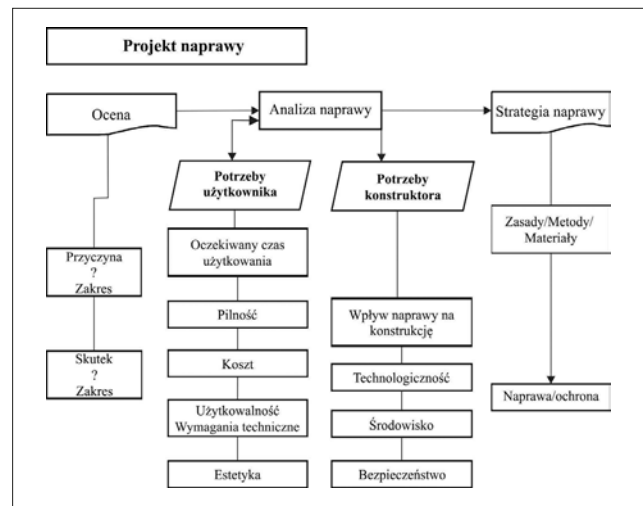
Projekt naprawy

Ocena

Analiza naprawy

Strategia naprawy

Potrzeby użytkownika

Potrzeby konstruktora

Przyczyna ? Zakres

Skutek ? Zakres

Oczekiwany czas użytkowania

Pilność

Koszt

Użytkowalność Wymagania techniczne

Estetyka

Wpływ naprawy na konstrukcję

Technologiczność

Środowisko

Bezpieczeństwo

Zasady/Metody/ Materiały

Naprawa/ochrona